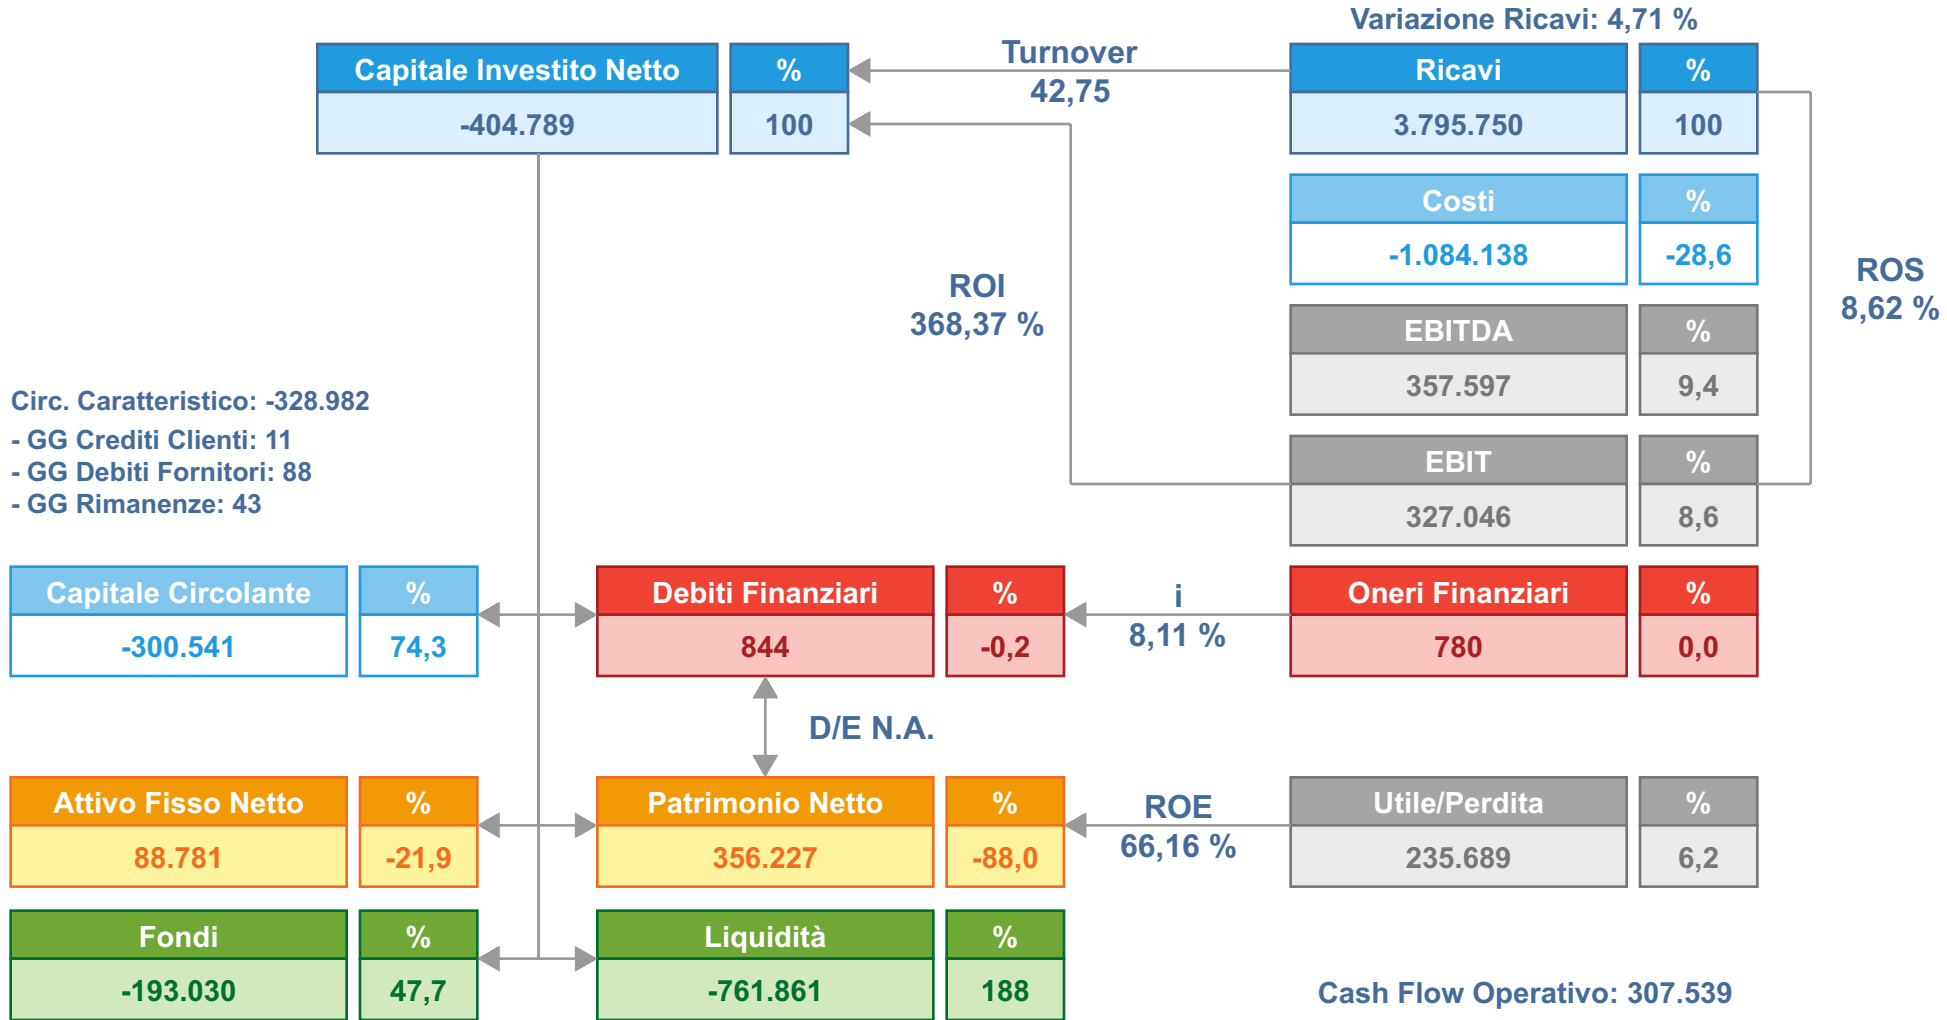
Variazione Ricavi: 4,71 %

| Capitale Investito Netto | % |
|---|---|
| -404.789 | 100 |

Turnover
42,75

| Ricavi | % |
|---|---|
| 3.795.750 | 100 |

| Costi | % |
|---|---|
| -1.084.138 | -28,6 |

ROI
368,37 %

ROS
8,62 %

| EBITDA | % |
|---|---|
| 357.597 | 9,4 |

| EBIT | % |
|---|---|
| 327.046 | 8,6 |

Circ. Caratteristico: -328.982
- GG Crediti Clienti: 11
- GG Debiti Fornitori: 88
- GG Rimanenze: 43

| Capitale Circolante | % |
|---|---|
| -300.541 | 74,3 |

| Debiti Finanziari | % |
|---|---|
| 844 | -0,2 |

i
8,11 %

| Oneri Finanziari | % |
|---|---|
| 780 | 0,0 |

D/E N.A.

| Attivo Fisso Netto | % |
|---|---|
| 88.781 | -21,9 |

| Patrimonio Netto | % |
|---|---|
| 356.227 | -88,0 |

ROE
66,16 %

| Utile/Perdita | % |
|---|---|
| 235.689 | 6,2 |

| Fondi | % |
|---|---|
| -193.030 | 47,7 |

| Liquidità | % |
|---|---|
| -761.861 | 188 |

Cash Flow Operativo: 307.539